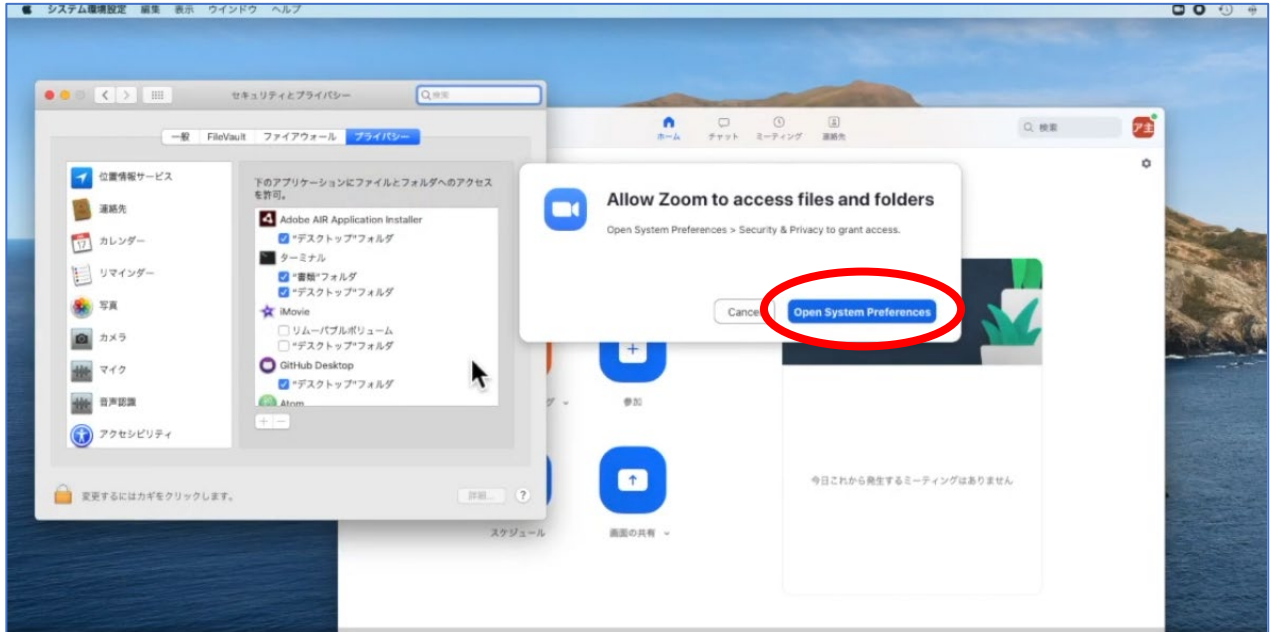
システム環境設定 編集 表示 ウインドウ ヘルプ

セキュリティとプライバシー

検索

一般 FileVault ファイアウォール プライバシー

位置情報サービス
連絡先
カレンダー
リマインダー
写真
カメラ
マイク
音声認識
アクセシビリティ

下のアプリケーションにファイルとフォルダへのアクセスを許可。

Adobe AIR Application Installer
"デスクトップ"フォルダ
ターミナル
"書類"フォルダ
"デスクトップ"フォルダ
iMovie
リムーバブルボリューム
"デスクトップ"フォルダ
GitHub Desktop
"デスクトップ"フォルダ
Atom

+ −

変更するにはカギをクリックします。

詳細...

?

ホーム チャット ミーティング 連絡先

検索

アキ

Allow Zoom to access files and folders

Open System Preferences > Security & Privacy to grant access.

Cancel

Open System Preferences

参加

スケジュール

画面の共有

今日これから発生するミーティングはありません